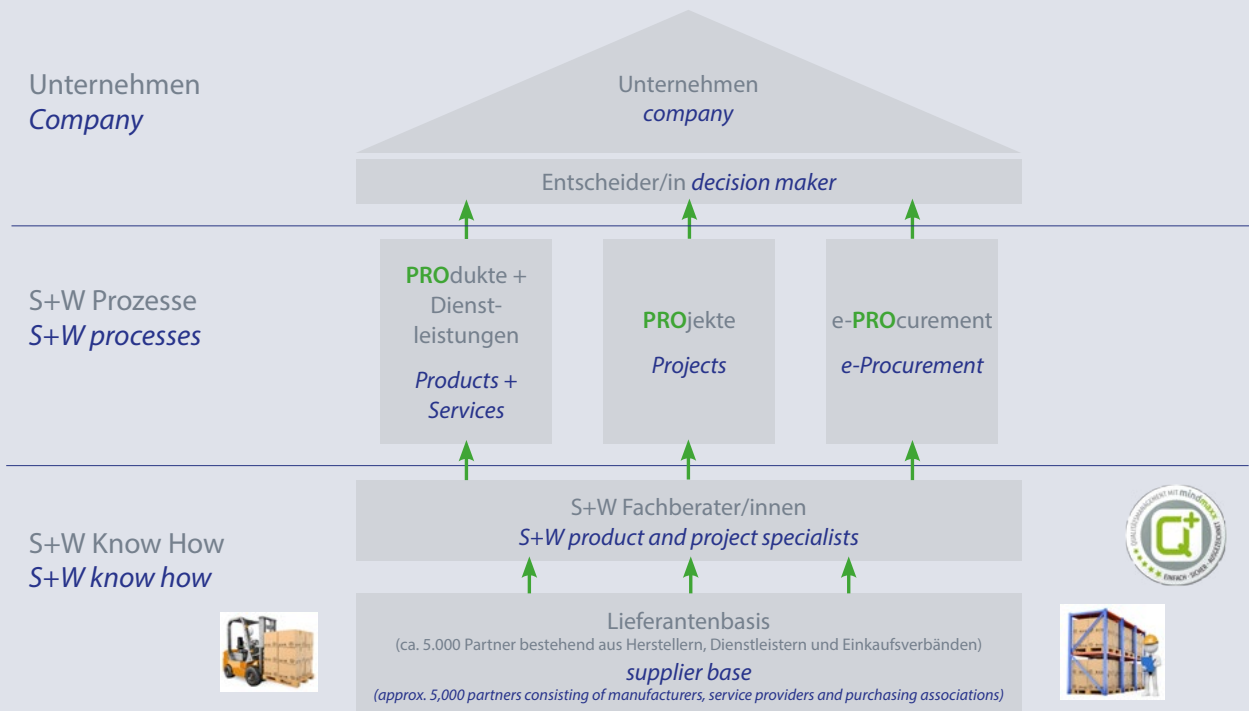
Unternehmen
*Company*

Unternehmen
*company*

Entscheider/in *decision maker*

S+W Prozesse
*S+W processes*

PROdukte + Dienstleistungen
*Products + Services*

PROjekte
*Projects*

e-PROcurement
*e-Procurement*

S+W Know How
*S+W know how*

S+W Fachberater/innen
*S+W product and project specialists*

Lieferantenbasis
(ca. 5.000 Partner bestehend aus Herstellern, Dienstleistern und Einkaufsverbänden)
*supplier base*
*(approx. 5,000 partners consisting of manufacturers, service providers and purchasing associations)*

QUALITÄTSMANAGEMENT MIT mindmaxx
EINFACH · SICHER · ABGESICHERT